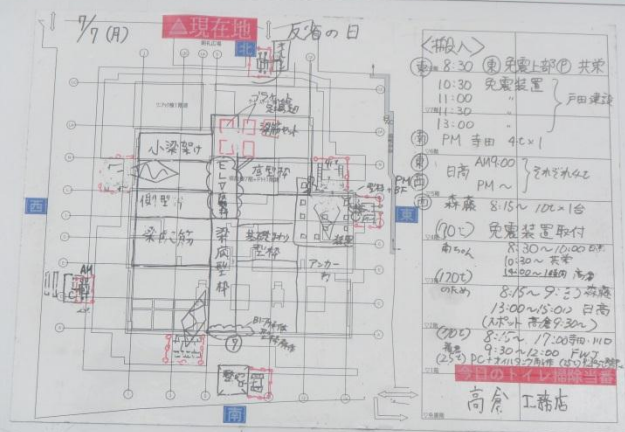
7/7(月)

▲現在地

反省の日

北

西

東

南

小梁架け

側型枠

柱鉄筋

梁配筋

型枠

基礎型枠

アンカー

<搬入>

8:30 発電上部 共栄

10:30 発電装置

11:00 〃

11:30 〃

13:00 〃

戸田建設

PM 寺田 4t×1

日高 AM9:00 PM~

森藤 8:15~ 10t×1台

発電装置取付

8:30~10:00

10:30~ 共栄

13:00~15:00 日高

8:15~9:30 森藤

13:00~15:00 日高

8:15~17:00

9:30~12:00 FWT

今日のトイレ掃除当番

高倉 工務店